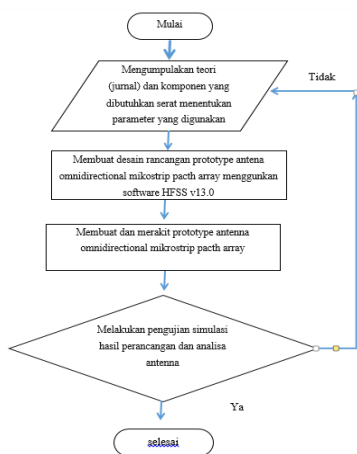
Mulai

Mengumpulakan teori (jurnal) dan komponen yang dibutuhkan serat menentukan parameter yang digunakan

Tidak

Membuat desain rancangan prototype antena omnidirectional mikostrip pacth array menggunkan software HFSS v13.0

Membuat dan merakit prototype antenna omnidirectional mikrostrip pacth array

Melakukan pengujian simulasi hasil perancangan dan analisa antenna

Ya

selesai